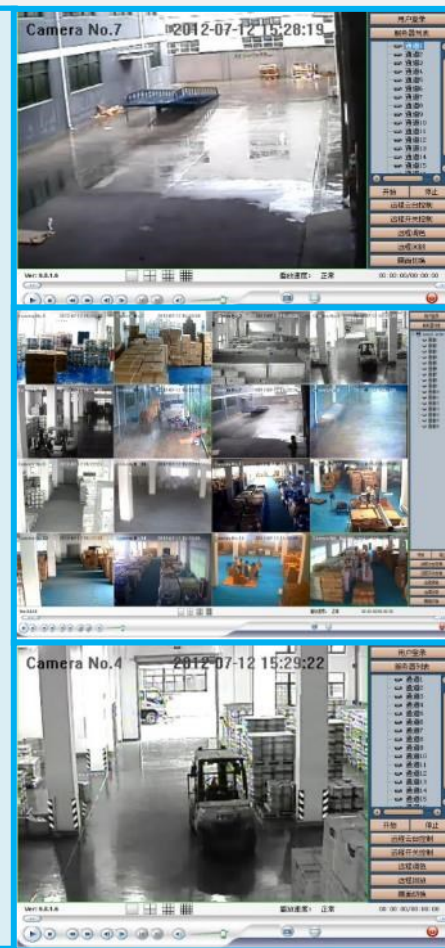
Camera No.7 2012-07-12 15:28:19

用户登录
服务器列表
通道1
通道2
通道3
通道4
通道5
通道6
通道7
通道8
通道9
通道10
通道11
通道12
通道13
通道14
通道15
开始 停止
远程云台控制
远程开关控制
远程调色
远程对讲
播放回放

Ver: 5.0.1.6
播放速度: 正常

Camera No.4 2012-07-12 15:29:22

用户登录
服务器列表
通道1
通道2
通道3
通道4
通道5
通道6
通道7
通道8
通道9
通道10
通道11
通道12
通道13
通道14
通道15
开始 停止
远程云台控制
远程开关控制
远程调色
远程对讲
播放回放

Ver: 5.0.1.6
播放速度: 正常